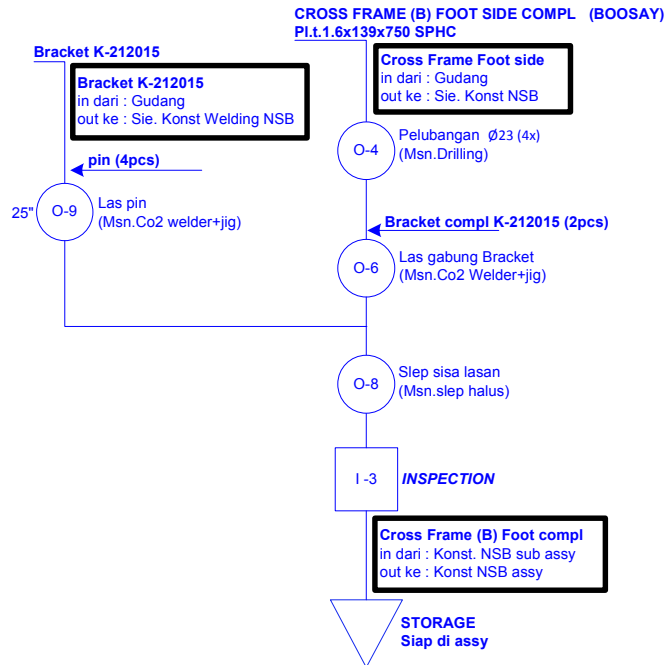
CROSS FRAME (B) FOOT SIDE COMPL (BOOSAY)
Pl.t.1.6x139x750 SPHC

Bracket K-212015

Bracket K-212015
in dari : Gudang
out ke : Sie. Konst Welding NSB

Cross Frame Foot side
in dari : Gudang
out ke : Sie. Konst NSB

O-4
Pelubangan Ø23 (4x)
(Msn.Drilling)

pin (4pcs)

25"
O-9
Las pin
(Msn.Co2 welder+jig)

Bracket compl K-212015 (2pcs)

O-6
Las gabung Bracket
(Msn.Co2 Welder+jig)

O-8
Slep sisa lasan
(Msn.slep halus)

I -3
INSPECTION

Cross Frame (B) Foot compl
in dari : Konst. NSB sub assy
out ke : Konst NSB assy

STORAGE
Siap di assy